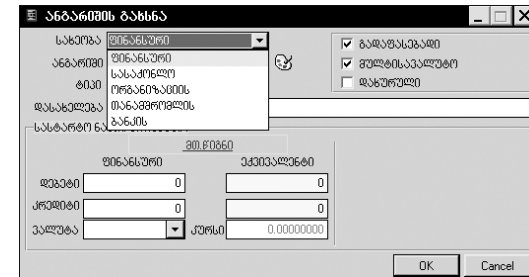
ანგარიშის გახსნა

სახეობა ფინანსური
ფინანსური
სასაქონლო
ორგანიზაციის
თანამშრომლის
ბანკის
ანგარიში
ტიპი
დასახელება

გადაფასებადი
მულტისავალუტო
დახურული

სასტარტო ნაშთი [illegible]
ამ.წ.2020
ფინანსური
ექვივალენტი
დებეტი 0 0
კრედიტი 0 0
ვალუტა კურსი 0.00000000

OK Cancel